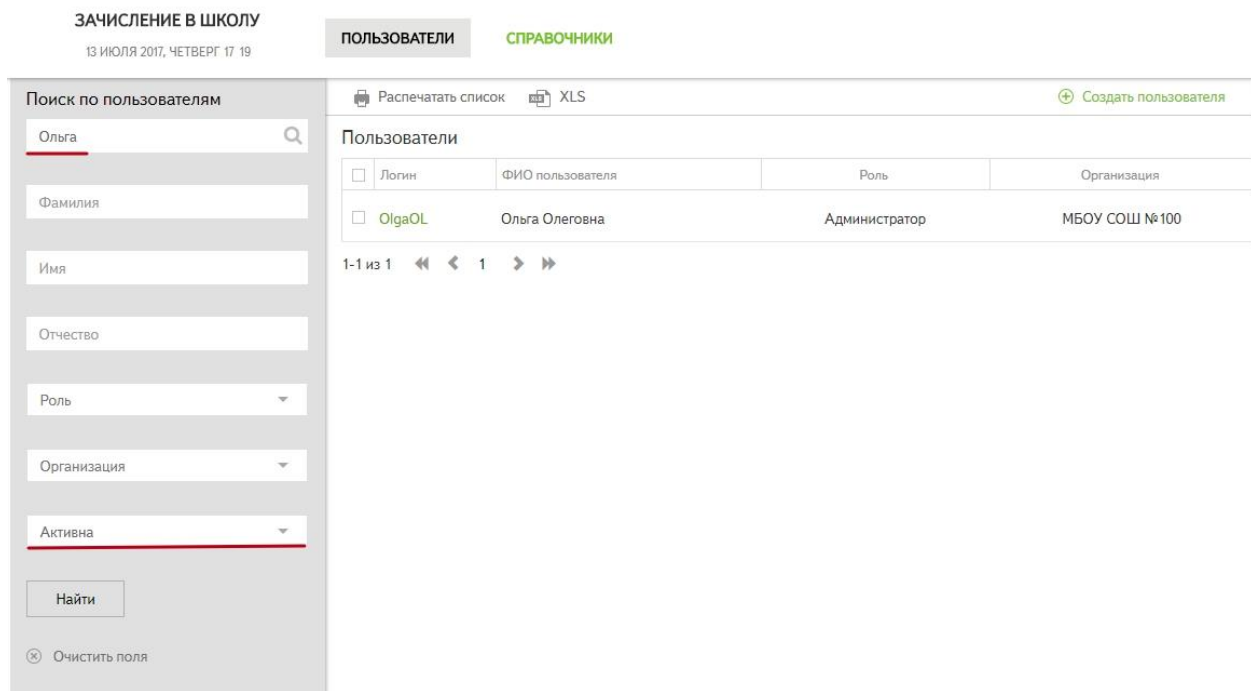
ЗАЧИСЛЕНИЕ В ШКОЛУ
13 ИЮЛЯ 2017, ЧЕТВЕРГ 17 19

ПОЛЬЗОВАТЕЛИ СПРАВОЧНИКИ

Поиск по пользователям

Ольга

Фамилия

Имя

Отчество

Роль

Организация

Активна

Найти

Очистить поля

Распечатать список XLS

Создать пользователя

Пользователи

| Логин | ФИО пользователя | Роль | Организация |
|---|---|---|---|
| OlgaOL | Ольга Олеговна | Администратор | МБОУ СОШ №100 |

1-1 из 1 1